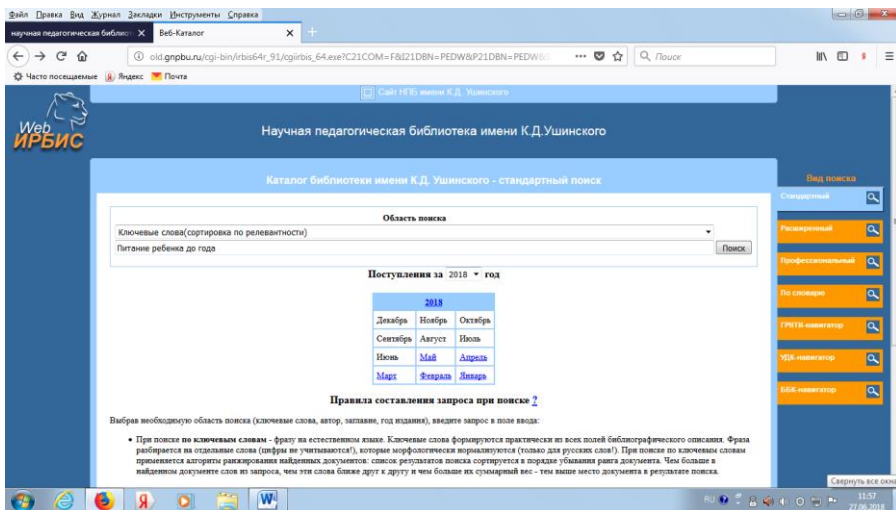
Файл Правка Вид Журнал Закладки Инструменты Справка

научная педагогическая библиот ×   Веб-Каталог ×   +

old.gnpbu.ru/cgi-bin/irbis64r_91/cgiirbis_64.exe?C21COM=F&I21DBN=PEDW&P21DBN=PEDW&   Поиск

Часто посещаемые   Яндекс   Почта

Сайт НПБ имени К.Д. Ушинского

Web ИРБИС

Научная педагогическая библиотека имени К.Д.Ушинского

Каталог библиотеки имени К.Д. Ушинского - стандартный поиск

Область поиска

Ключевые слова(сортировка по релевантности)

Питание ребенка до года

Поиск

Поступления за 2018 год

| 2018 | | |
|---|---|---|
| Декабрь | Ноябрь | Октябрь |
| Сентябрь | Август | Июль |
| Июнь | Май | Апрель |
| Март | Февраль | Январь |

Правила составления запроса при поиске ?

Выбрав необходимую область поиска (ключевые слова, автор, заглавие, год издания), введите запрос в поле ввода:

• При поиске по ключевым словам - фразу на естественном языке. Ключевые слова формируются практически из всех полей библиографического описания. Фраза разбирается на отдельные слова (цифры не учитываются!), которые морфологически нормализуются (только для русских слов!). При поиске по ключевым словам применяется алгоритм ранжирования найденных документов: список результатов поиска сортируется в порядке убывания ранга документа. Чем больше в найденном документе слов из запроса, чем эти слова ближе друг к другу и чем больше их суммарный вес - тем выше место документа в результате поиска.

Вид поиска

Стандартный

Расширенный

Профессиональный

По словарю

ГРНТИ-навигатор

УДК-навигатор

ББК-навигатор

Свернуть все окна

RU

11:57
27.06.2018